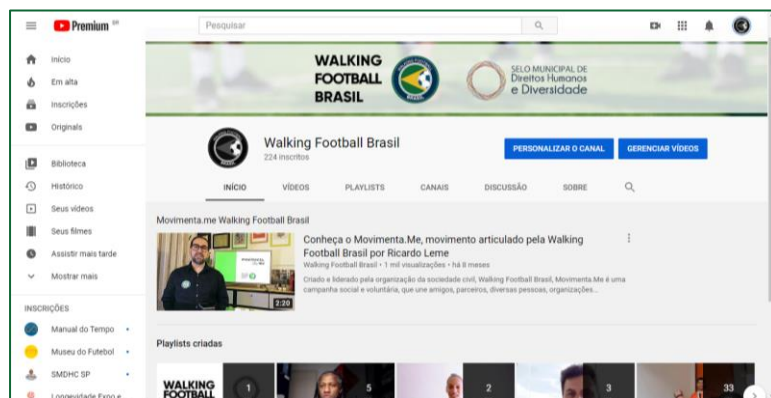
Premium BR

Pesquisar

Início
Em alta
Inscrições
Originals

Biblioteca
Histórico
Seus vídeos
Seus filmes
Assistir mais tarde
Mostrar mais

INSCRIÇÕES
Manual do Tempo
Museu do Futebol
SMDHC SP
Longevidade Expo e

WALKING FOOTBALL BRASIL

SELO MUNICIPAL DE Direitos Humanos e Diversidade

Walking Football Brasil
224 inscritos

PERSONALIZAR O CANAL
GERENCIAR VÍDEOS

INÍCIO VÍDEOS PLAYLISTS CANAIS DISCUSSÃO SOBRE

Movimenta.me Walking Football Brasil

Conheça o Movimenta.Me, movimento articulado pela Walking Football Brasil por Ricardo Leme
Walking Football Brasil • 1 mil visualizações • há 8 meses
Criado e liderado pela organização da sociedade civil, Walking Football Brasil, Movimenta.Me é uma campanha social e voluntária, que une amigos, parceiros, diversas pessoas, organizações...

2:20

Playlists criadas

WALKING FOOTBALL
1
5
2
3
33